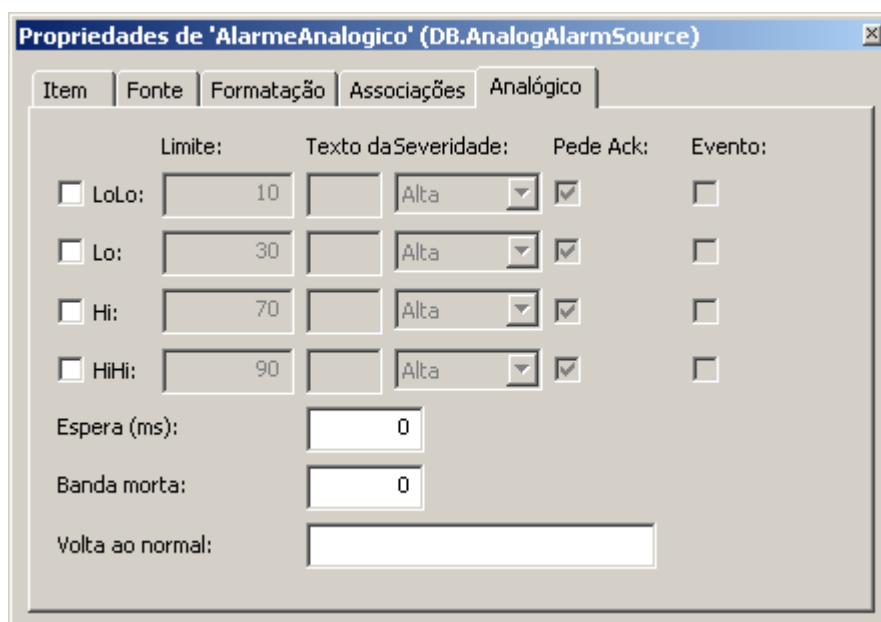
Propriedades de 'AlarmeAnalogico' (DB.AnalogAlarmSource)

Item | Fonte | Formatação | Associações | Analógico

| | Limite: | Texto da | Severidade: | Pede Ack: | Evento: |
|---|---|---|---|---|---|
| LoLo: | 10 | | Alta | | |
| Lo: | 30 | | Alta | | |
| Hi: | 70 | | Alta | | |
| HiHi: | 90 | | Alta | | |

Espera (ms): 0

Banda morta: 0

Volta ao normal: